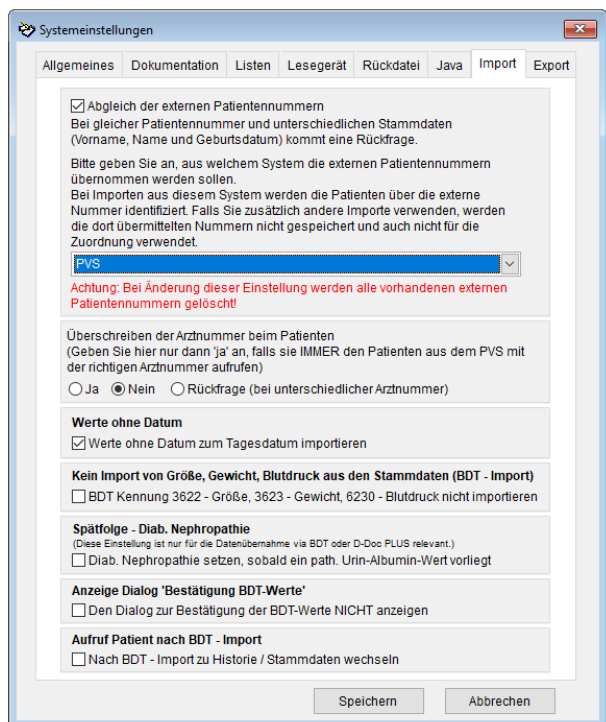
Systemeinstellungen

Allgemeines | Dokumentation | Listen | Lesegerät | Rückdatei | Java | Import | Export

☑ Abgleich der externen Patientennummern
Bei gleicher Patientennummer und unterschiedlichen Stammdaten (Vorname, Name und Geburtsdatum) kommt eine Rückfrage.

Bitte geben Sie an, aus welchem System die externen Patientennummern übernommen werden sollen.
Bei Importen aus diesem System werden die Patienten über die externe Nummer identifiziert. Falls Sie zusätzlich andere Importe verwenden, werden die dort übermittelten Nummern nicht gespeichert und auch nicht für die Zuordnung verwendet.

PVS

Achtung: Bei Änderung dieser Einstellung werden alle vorhandenen externen Patientennummern gelöscht!

Überschreiben der Arztnummer beim Patienten
(Geben Sie hier nur dann 'ja' an, falls sie IMMER den Patienten aus dem PVS mit der richtigen Arztnummer aufrufen)
○ Ja ◉ Nein ○ Rückfrage (bei unterschiedlicher Arztnummer)

Werte ohne Datum
☑ Werte ohne Datum zum Tagesdatum importieren

Kein Import von Größe, Gewicht, Blutdruck aus den Stammdaten (BDT - Import)
☐ BDT Kennung 3622 - Größe, 3623 - Gewicht, 6230 - Blutdruck nicht importieren

Spätfolge - Diab. Nephropathie
(Diese Einstellung ist nur für die Datenübernahme via BDT oder D-Doc PLUS relevant.)
☐ Diab. Nephropathie setzen, sobald ein path. Urin-Albumin-Wert vorliegt

Anzeige Dialog 'Bestätigung BDT-Werte'
☐ Den Dialog zur Bestätigung der BDT-Werte NICHT anzeigen

Aufruf Patient nach BDT - Import
☐ Nach BDT - Import zu Historie / Stammdaten wechseln

Speichern | Abbrechen